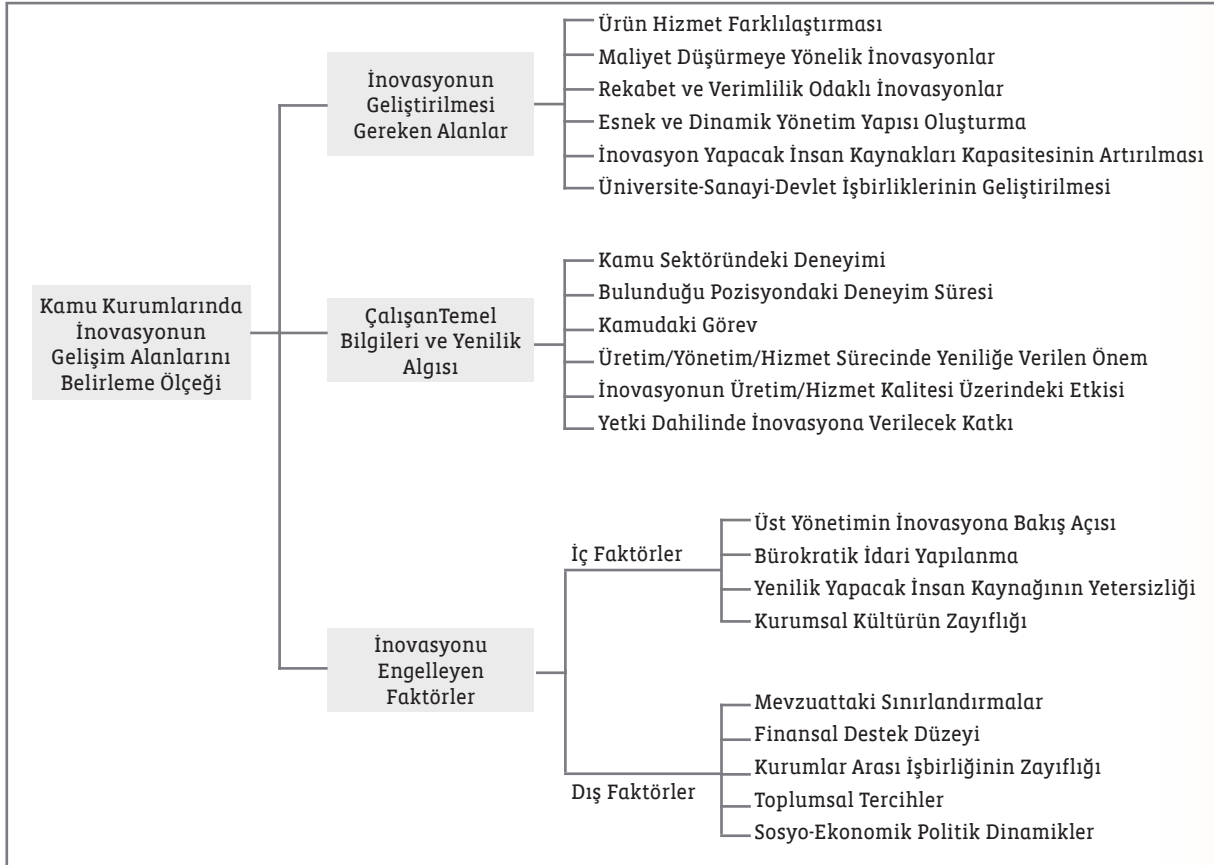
Kamu Kurumlarında İnovasyonun Gelişim Alanlarını Belirleme Ölçeği

İnovasyonun Geliştirilmesi Gereken Alanlar

Ürün Hizmet Farklılaştırması
Maliyet Düşürmeye Yönelik İnovasyonlar
Rekabet ve Verimlilik Odaklı İnovasyonlar
Esnek ve Dinamik Yönetim Yapısı Oluşturma
İnovasyon Yapacak İnsan Kaynakları Kapasitesinin Artırılması
Üniversite-Sanayi-Devlet İşbirliklerinin Geliştirilmesi

ÇalışanTemel Bilgileri ve Yenilik Algısı

Kamu Sektöründeki Deneyimi
Bulunduğu Pozisyondaki Deneyim Süresi
Kamudaki Görev
Üretim/Yönetim/Hizmet Sürecinde Yeniliğe Verilen Önem
İnovasyonun Üretim/Hizmet Kalitesi Üzerindeki Etkisi
Yetki Dahilinde İnovasyona Verilecek Katkı

İnovasyonu Engelleyen Faktörler

İç Faktörler

Üst Yönetimin İnovasyona Bakış Açısı
Bürokratik İdari Yapılanma
Yenilik Yapacak İnsan Kaynağının Yetersizliği
Kurumsal Kültürün Zayıflığı

Dış Faktörler

Mevzuattaki Sınırlandırmalar
Finansal Destek Düzeyi
Kurumlar Arası İşbirliğinin Zayıflığı
Toplumsal Tercihler
Sosyo-Ekonomik Politik Dinamikler